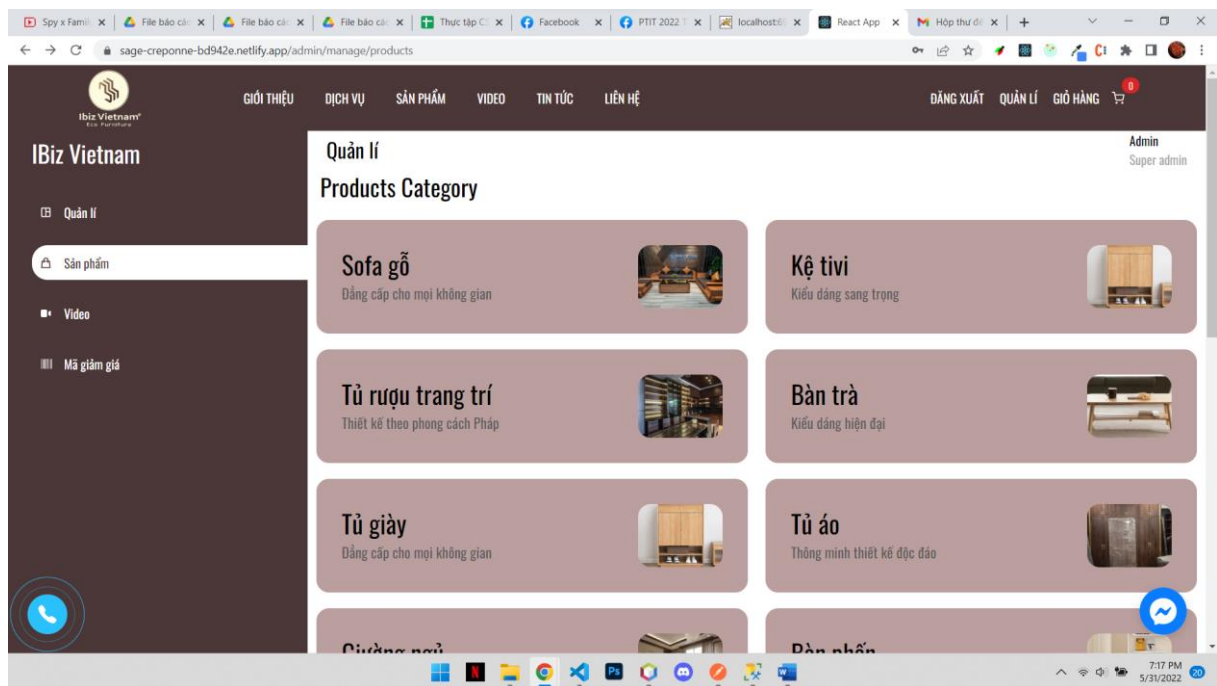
Spy x Famil × | File báo các × | File báo các × | File báo các × | Thực tập C × | Facebook × | PTIT 2022 × | localhost × | React App × | Hộp thư đế × | +

sage-creponne-bd942e.netlify.app/admin/manage/products

Ibiz Vietnam
Eco Furniture

GIỚI THIỆU DỊCH VỤ SẢN PHẨM VIDEO TIN TỨC LIÊN HỆ

ĐĂNG XUẤT QUẢN LÍ GIỎ HÀNG 0

IBiz Vietnam

Quản lí

Sản phẩm

Video

Mã giảm giá

Quản lí

Admin
Super admin

Products Category

Sofa gỗ
Đẳng cấp cho mọi không gian

Kệ tivi
Kiểu dáng sang trọng

Tủ rượu trang trí
Thiết kế theo phong cách Pháp

Bàn trà
Kiểu dáng hiện đại

Tủ giày
Đẳng cấp cho mọi không gian

Tủ áo
Thông minh thiết kế độc đáo

Giường ngủ

Bàn phấn

7:17 PM
5/31/2022
20